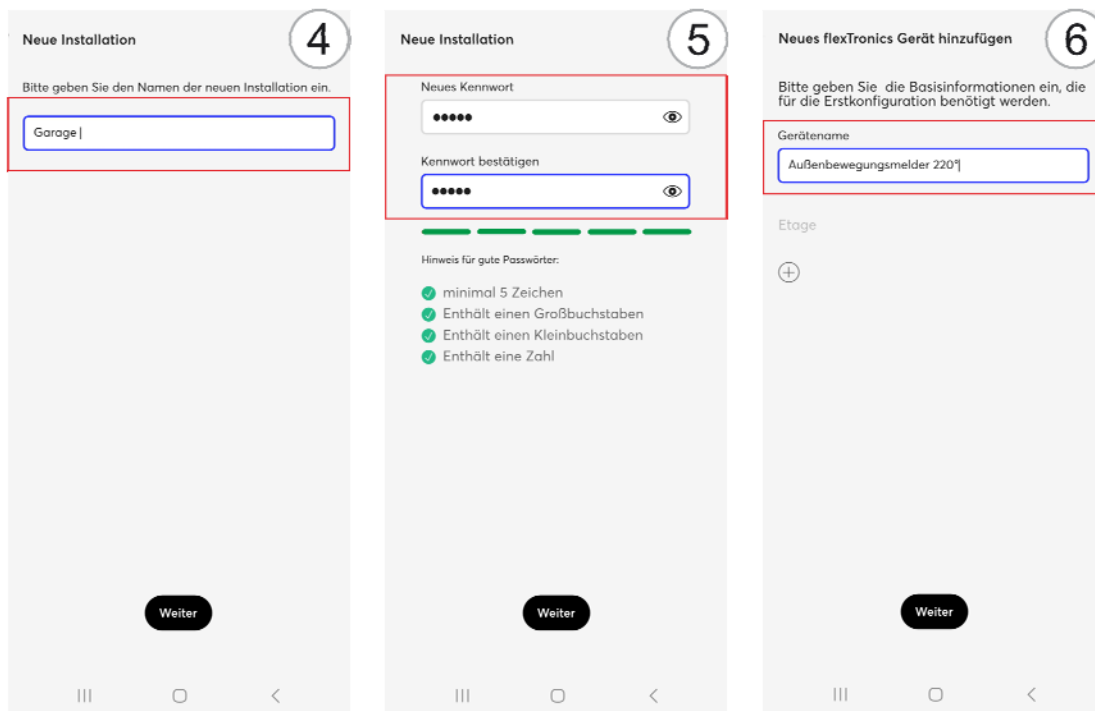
Neue Installation

4

Bitte geben Sie den Namen der neuen Installation ein.

Garage

Weiter

Neue Installation

5

Neues Kennwort

•••••

Kennwort bestätigen

•••••

Hinweis für gute Passwörter:

minimal 5 Zeichen
Enthält einen Großbuchstaben
Enthält einen Kleinbuchstaben
Enthält eine Zahl

Weiter

Neues flexTronics Gerät hinzufügen

6

Bitte geben Sie die Basisinformationen ein, die für die Erstkonfiguration benötigt werden.

Gerätename

Außenbewegungsmelder 220°

Etage

Weiter